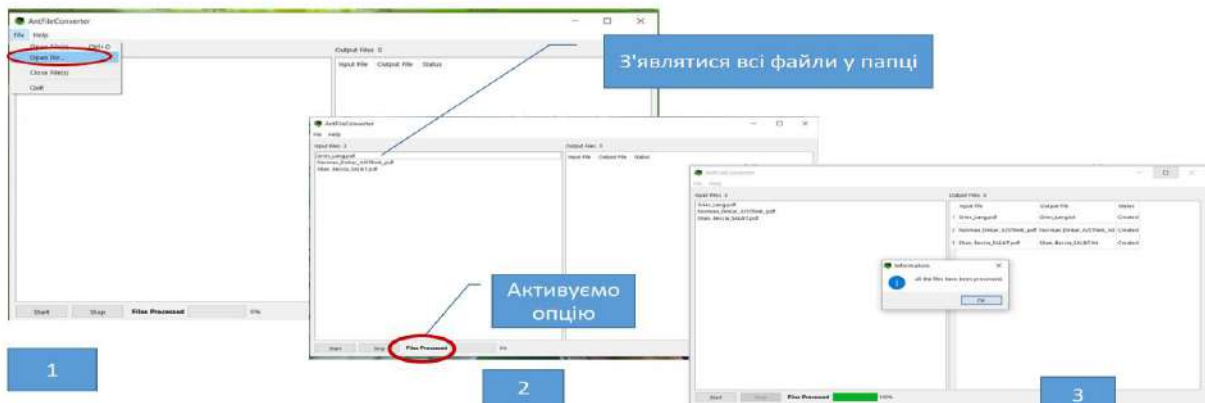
AntFileConverter
File Help
Open File(s) Ctrl+O
Open Dir...
Close File(s)
Quit
Output Files 0
Input File Output File Status
Start Stop Files Processed 0%
1

З'являтися всі файли у папці

AntFileConverter
File Help
Input Files 3
Output Files 0
Input File Output File Status
Start Stop Files Processed 0%
Активуємо опцію
2

AntFileConverter
File Help
Input Files 3
Output Files 3
Input File Output File Status
Information
All the files have been processed.
OK
Start Stop Files Processed 100%
3